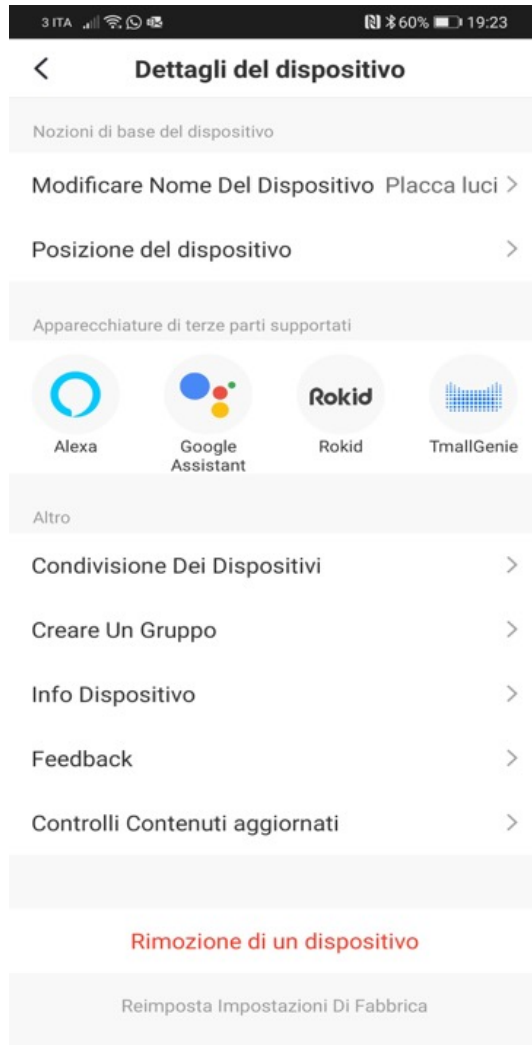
3 ITA 60% 19:23

Dettagli del dispositivo

Nozioni di base del dispositivo

Modificare Nome Del Dispositivo Placca luci

Posizione del dispositivo

Apparecchiature di terze parti supportati

Rokid

Alexa

Google Assistant

Rokid

TmallGenie

Altro

Condivisione Dei Dispositivi

Creare Un Gruppo

Info Dispositivo

Feedback

Controlli Contenuti aggiornati

Rimozione di un dispositivo

Reimposta Impostazioni Di Fabbrica